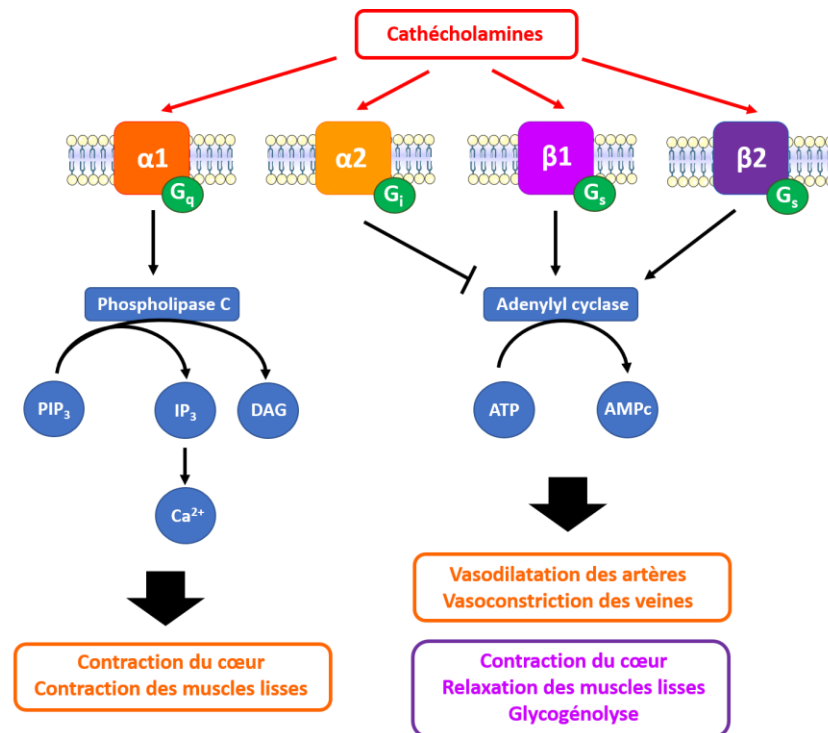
Cathécholamines

α1
$G_q$

α2
$G_i$

β1
$G_s$

β2
$G_s$

Phospholipase C

Adenylyl cyclase

$PIP_3$

$IP_3$

DAG

ATP

AMPc

$Ca^{2+}$

Vasodilatation des artères
Vasoconstriction des veines

Contraction du cœur
Contraction des muscles lisses

Contraction du cœur
Relaxation des muscles lisses
Glycogénolyse